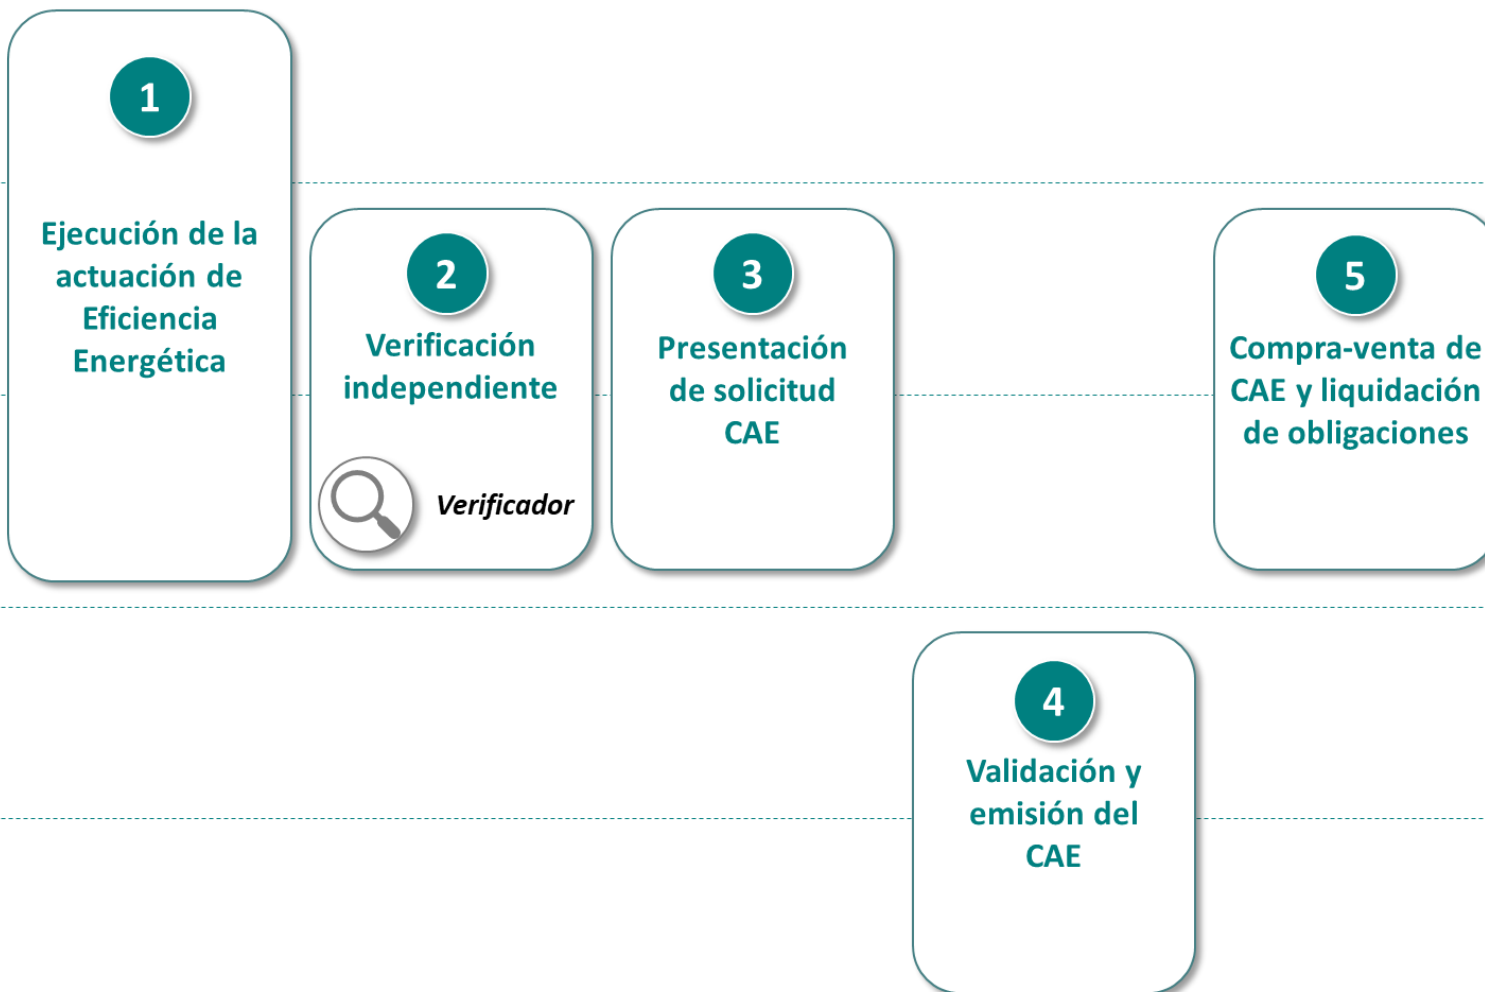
1

Ejecución de la actuación de Eficiencia Energética

2

Verificación independiente

Verificador

3

Presentación de solicitud CAE

5

Compra-venta de CAE y liquidación de obligaciones

4

Validación y emisión del CAE